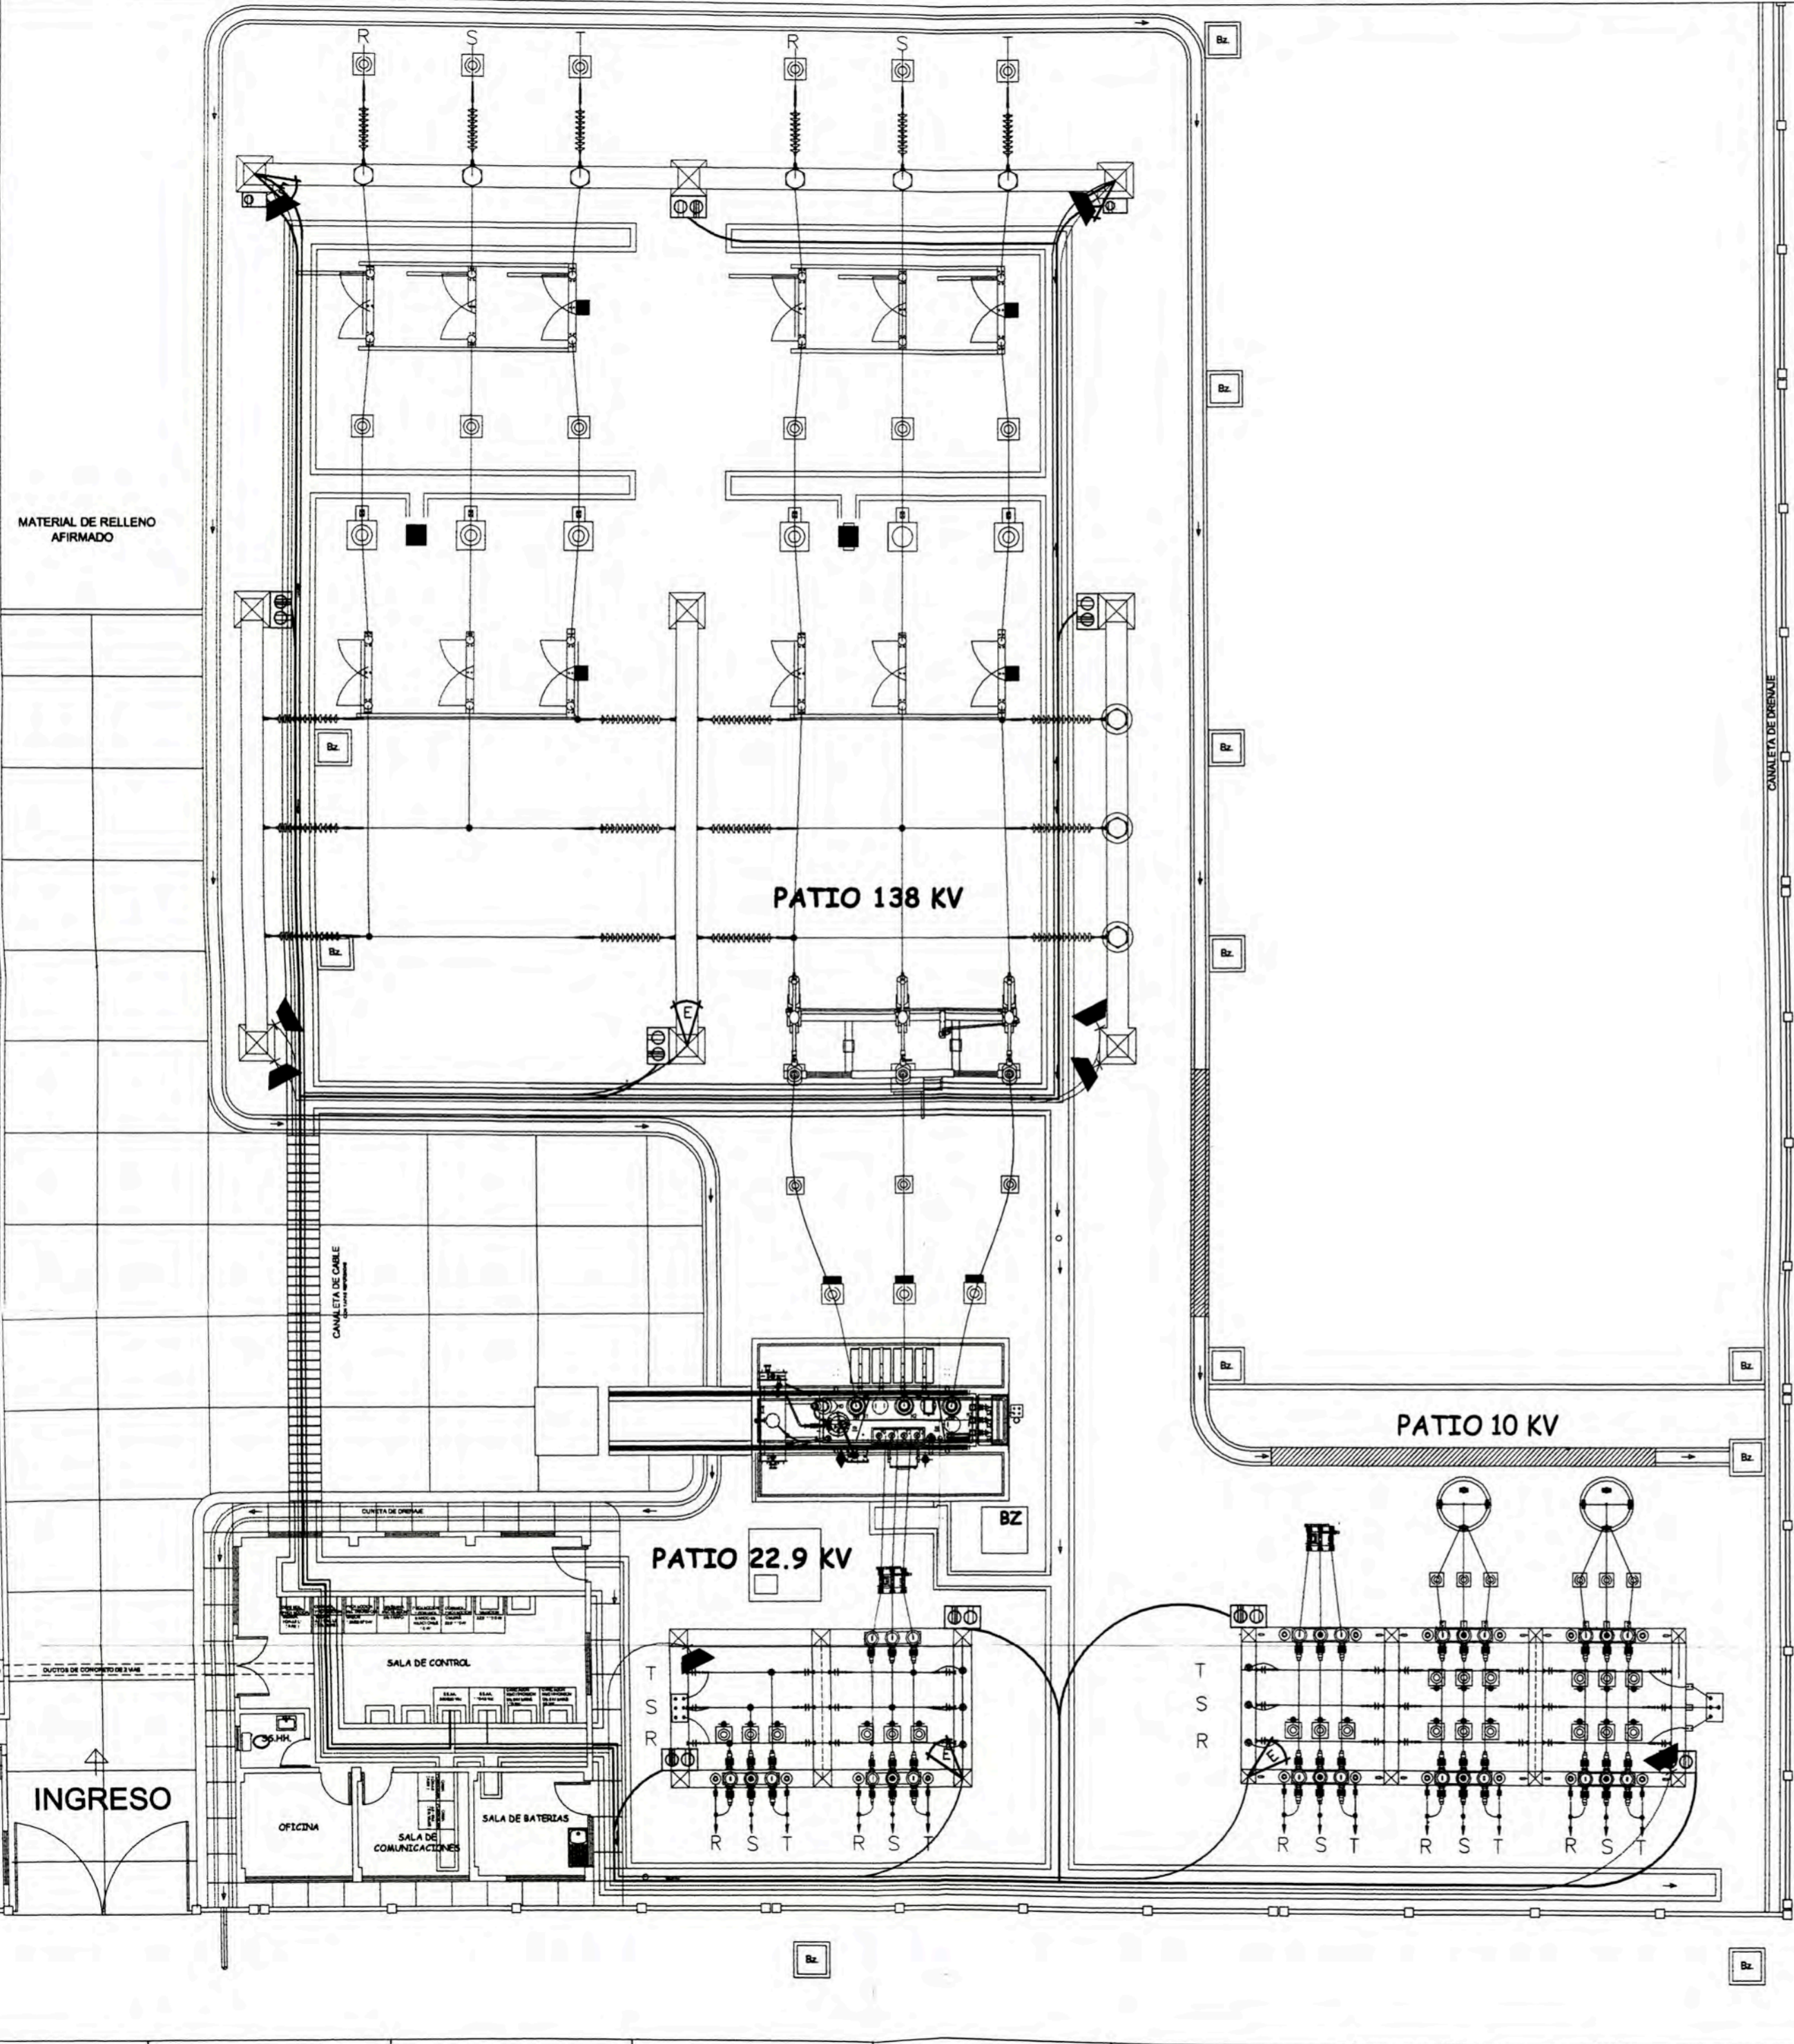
R S T R S T

Bz.

Bz.

MATERIAL DE RELLENO AFIRMADO

Bz.

Bz.

Bz.

PATIO 138 KV

Bz.

E

CANALETA DE DRENAJE

CANALETA DE CABLE

Bz.

Bz.

PATIO 10 KV

Bz.

BZ

CUNETA DE DRENAJE

PATIO 22.9 KV

SALA DE CONTROL

DUCTOS DE CONCRETO DE 3 VIAS

T S R

E

T S R

E

SS.HH.

INGRESO

OFICINA

SALA DE COMUNICACIONES

SALA DE BATERIAS

R S T R S T

R S T R S T R S T

Bz.

Bz.